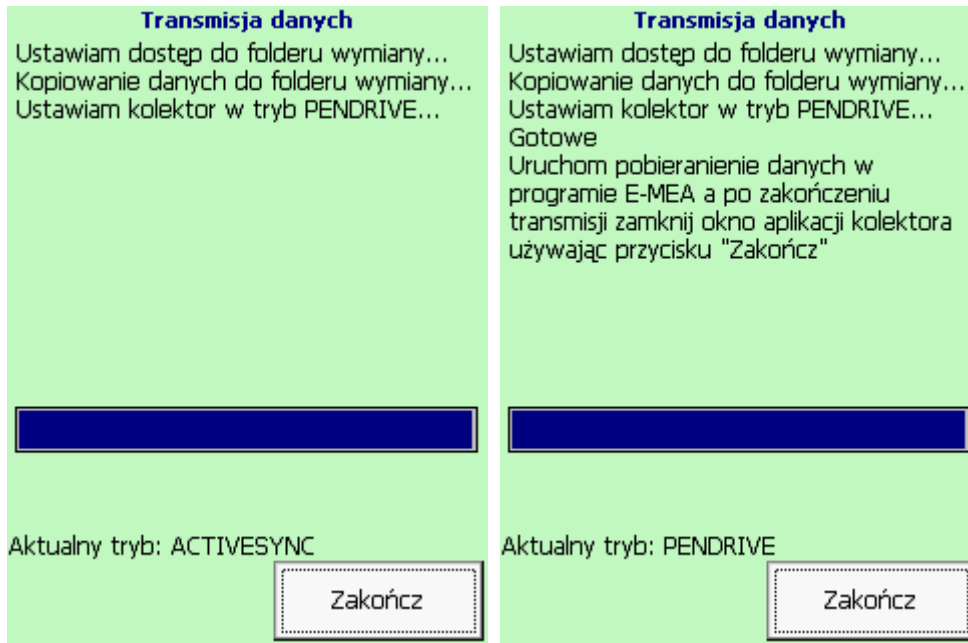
Transmisja danych

Ustawiam dostęp do folderu wymiany...
Kopiowanie danych do folderu wymiany...
Ustawiam kolektor w tryb PENDRIVE...

Aktualny tryb: ACTIVESYNC

Zakończ

Transmisja danych

Ustawiam dostęp do folderu wymiany...
Kopiowanie danych do folderu wymiany...
Ustawiam kolektor w tryb PENDRIVE...
Gotowe
Uruchom pobieranienie danych w programie E-MEA a po zakończeniu transmisji zamknij okno aplikacji kolektora używając przycisku "Zakończ"

Aktualny tryb: PENDRIVE

Zakończ